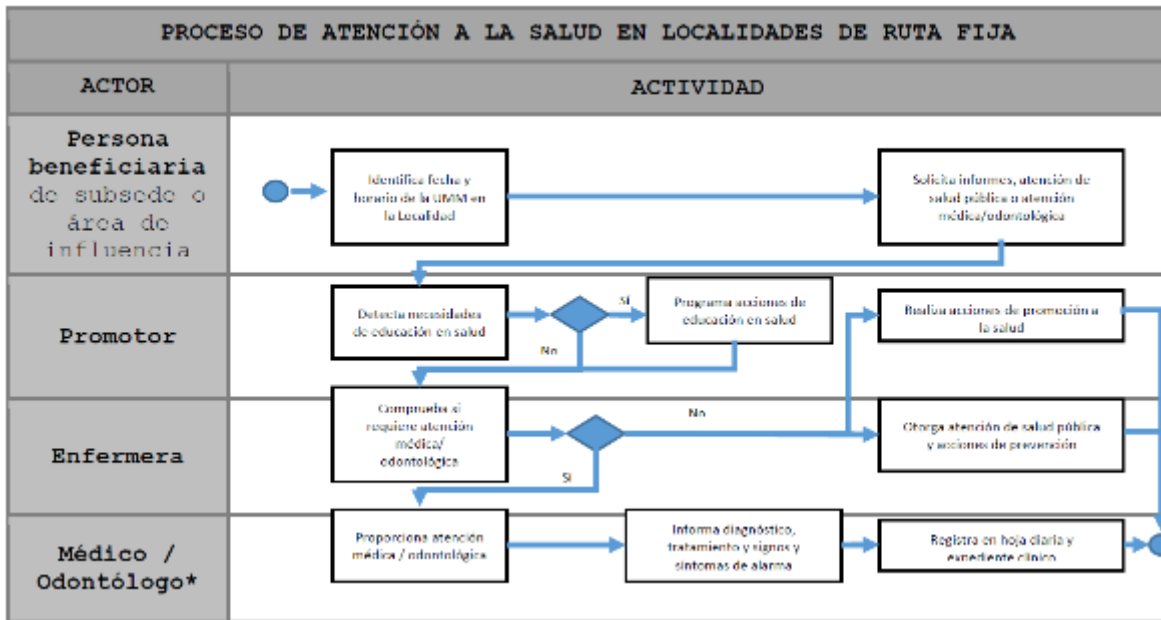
PROCESO DE ATENCIÓN A LA SALUD EN LOCALIDADES DE RUTA FIJA

| ACTOR | ACTIVIDAD |
|---|---|
| Persona beneficiaria de subsede o área de influencia | Identifica fecha y horario de la UMM en la Localidad; Solicita informes, atención de salud pública o atención médica/odontológica |
| Promotor | Detecta necesidades de educación en salud; Si; Programa acciones de educación en salud; No; Realiza acciones de promoción a la salud |
| Enfermera | Comprueba si requiere atención médica/ odontológica; No; Otorga atención de salud pública y acciones de prevención; Si |
| Médico / Odontólogo* | Proporciona atención médica / odontológica; Informa diagnóstico, tratamiento y signos y síntomas de alarma; Registra en hoja diaria y expediente clínico |